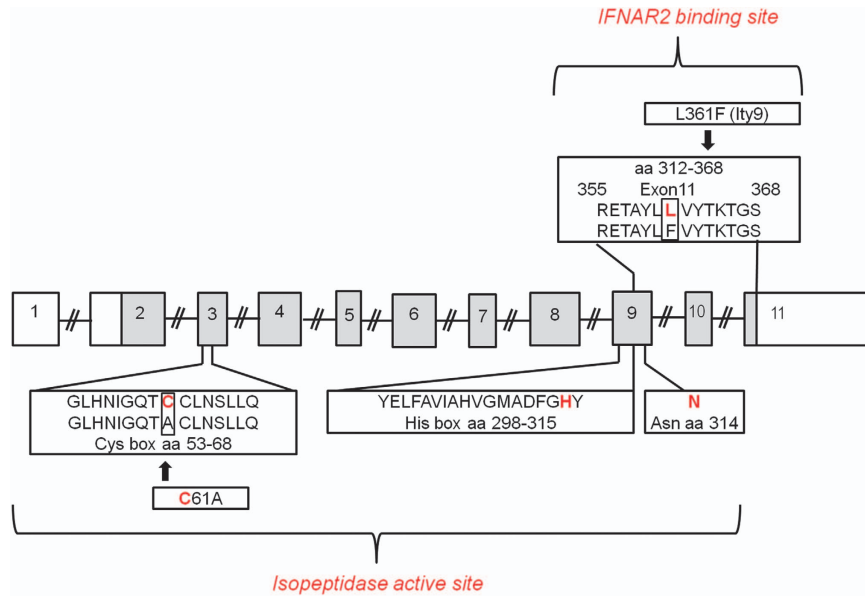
IFNAR2 binding site

L361F (Ity9)

aa 312-368
355 Exon11 368
RETAYL L VYTKTGS
RETAYL F VYTKTGS

1 2 3 4 5 6 7 8 9 10 11

GLHNIGQT C CLNSLLQ
GLHNIGQT A CLNSLLQ
Cys box aa 53-68

YELFAVIAHVGMADFGHY
His box aa 298-315

N
Asn aa 314

C61A

Isopeptidase active site